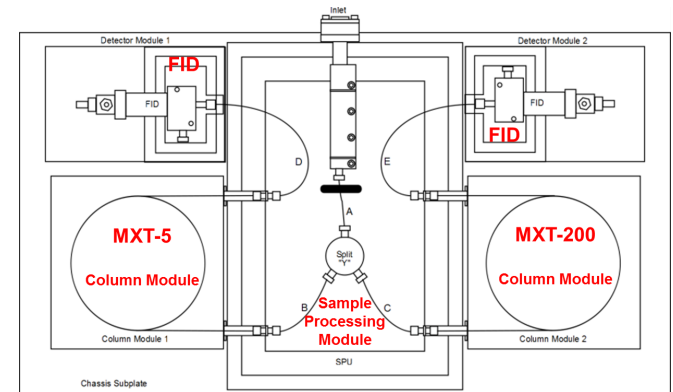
Inlet

Detector Module 1

FID

FID

D

Detector Module 2

FID

FID

E

A

Split "Y"

MXT-5

Column Module

MXT-200

Column Module

B

C

Sample Processing Module

Column Module 1

Column Module 2

SPU

Chassis Subplate